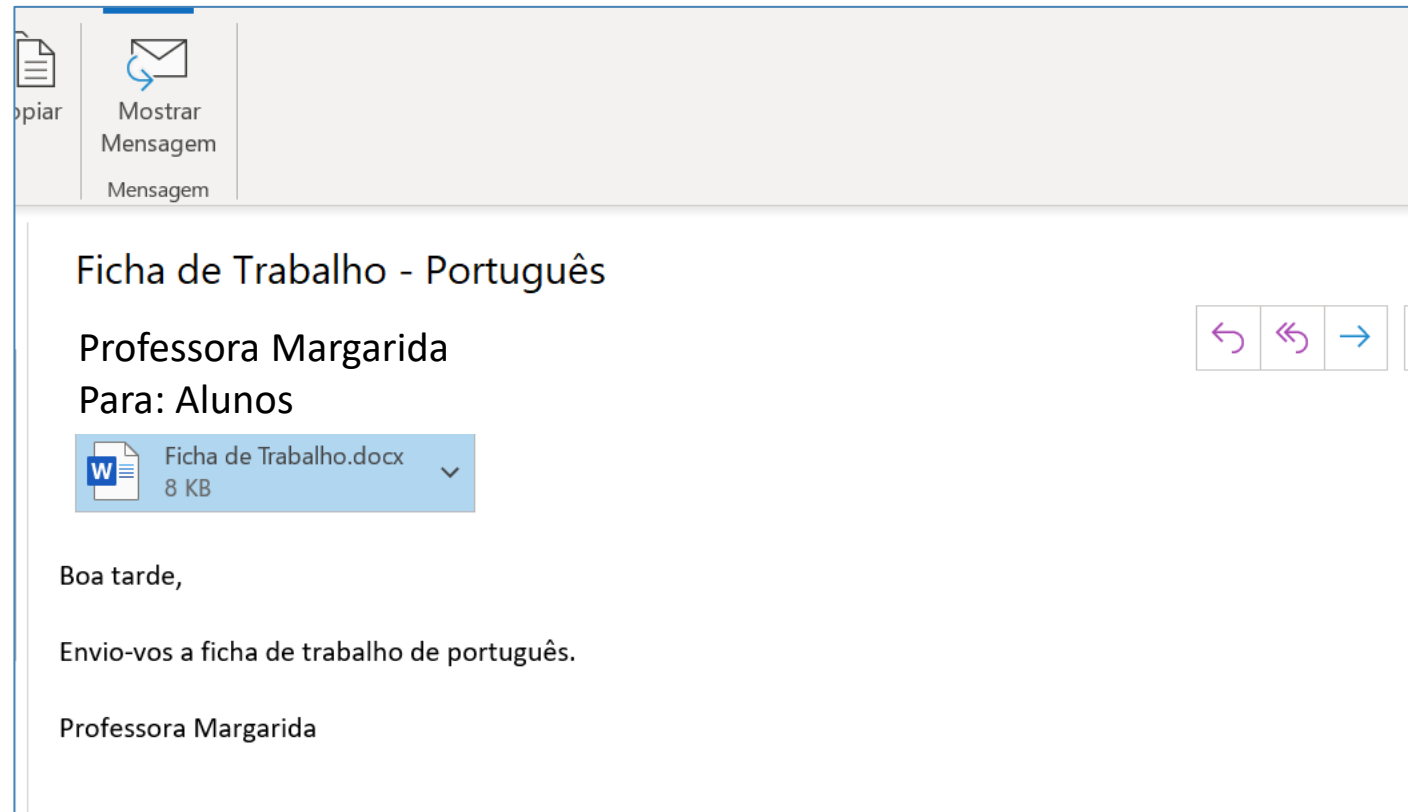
ppiar

Mostrar Mensagem

Mensagem

Ficha de Trabalho - Português

Professora Margarida
Para: Alunos

Ficha de Trabalho.docx
8 KB

Boa tarde,

Envio-vos a ficha de trabalho de português.

Professora Margarida